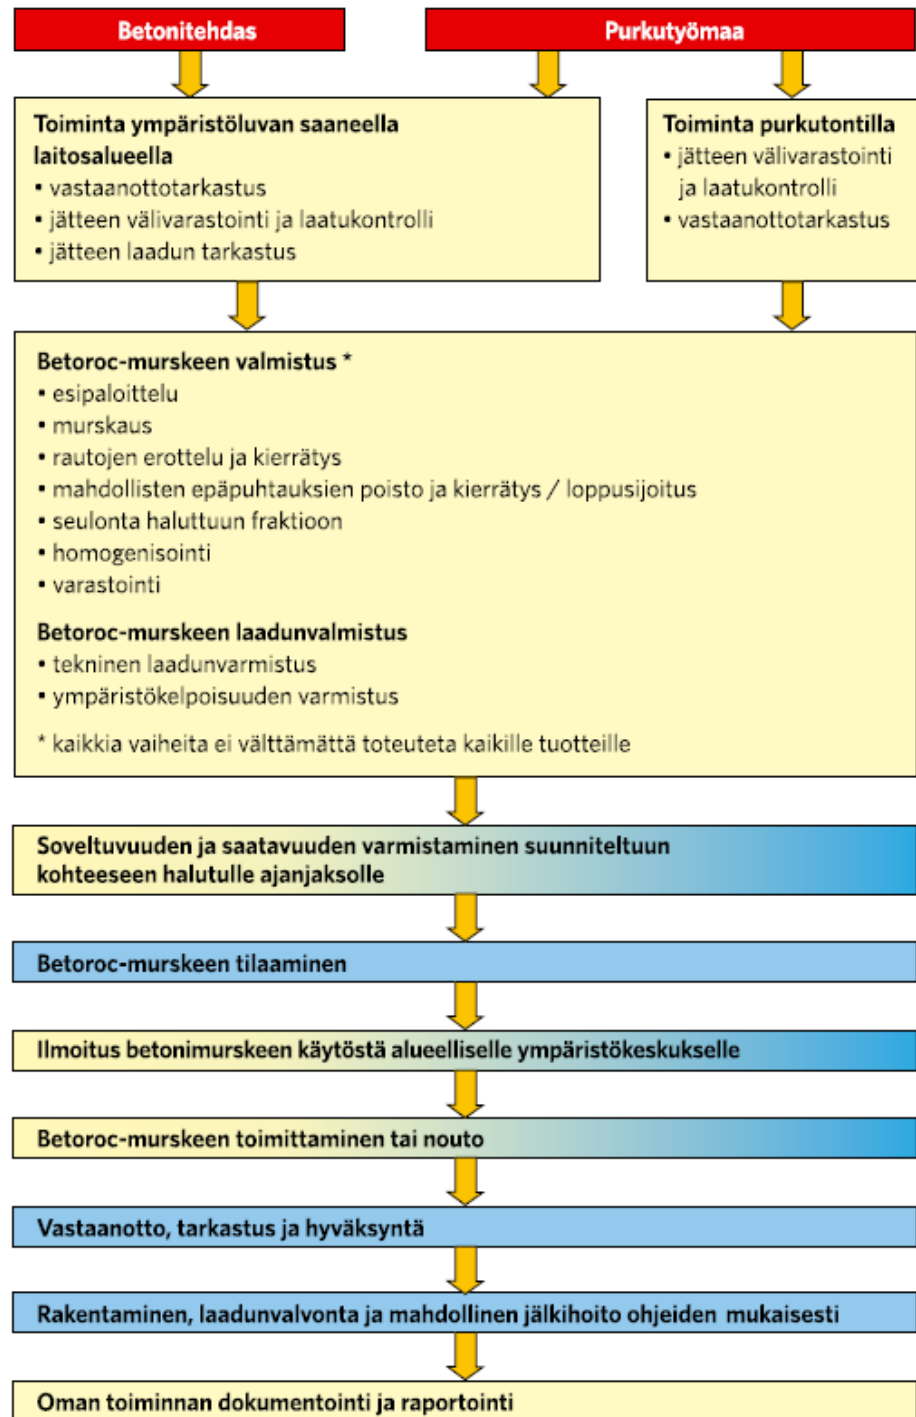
Betonitehdas

Purkutyömaa

Toiminta ympäristöluvan saaneella laitosalueella
• vastaanottotarkastus
• jätteen välivarastointi ja laatukontrolli
• jätteen laadun tarkastus

Toiminta purkutontilla
• jätteen välivarastointi ja laatukontrolli
• vastaanottotarkastus

Betoroc-murskeen valmistus *
• esipaloittelu
• murskaus
• rautojen erottelu ja kierrätys
• mahdollisten epäpuhtauksien poisto ja kierrätys / loppusijoitus
• seulonta haluttuun fraktioon
• homogenisointi
• varastointi

Betoroc-murskeen laadunvalmistus
• tekninen laadunvarmistus
• ympäristökelpoisuuden varmistus

* kaikkia vaiheita ei välttämättä toteuteta kaikille tuotteille

Soveltuvuuden ja saatavuuden varmistaminen suunniteltuun kohteeseen halutulle ajanjaksolle

Betoroc-murskeen tilaaminen

Ilmoitus betonimurskeen käytöstä alueelliselle ympäristökeskukselle

Betoroc-murskeen toimittaminen tai nouto

Vastaanotto, tarkastus ja hyväksyntä

Rakentaminen, laadunvalvonta ja mahdollinen jälkihoito ohjeiden mukaisesti

Oman toiminnan dokumentointi ja raportointi